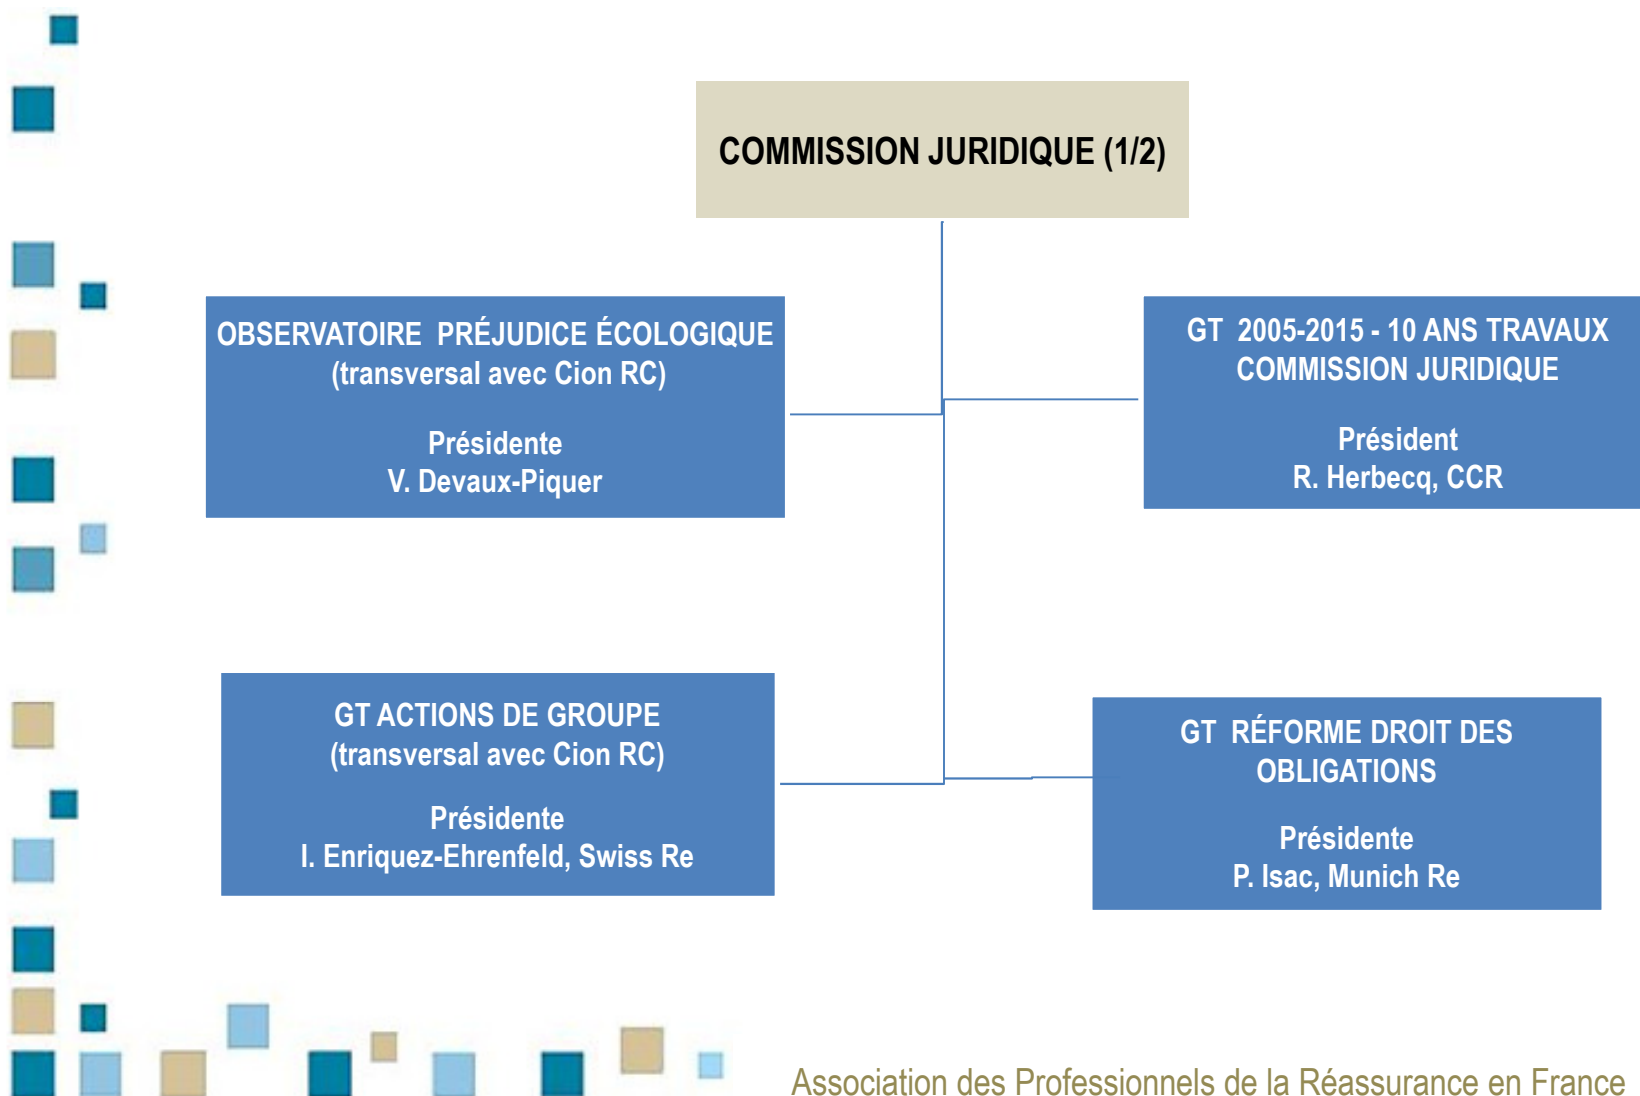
COMMISSION JURIDIQUE (1/2)

OBSERVATOIRE PRÉJUDICE ÉCOLOGIQUE (transversal avec Cion RC)

Présidente
V. Devaux-Piquer

GT 2005-2015 - 10 ANS TRAVAUX COMMISSION JURIDIQUE

Président
R. Herbecq, CCR

GT ACTIONS DE GROUPE (transversal avec Cion RC)

Présidente
I. Enriquez-Ehrenfeld, Swiss Re

GT RÉFORME DROIT DES OBLIGATIONS

Présidente
P. Isac, Munich Re

Association des Professionnels de la Réassurance en France